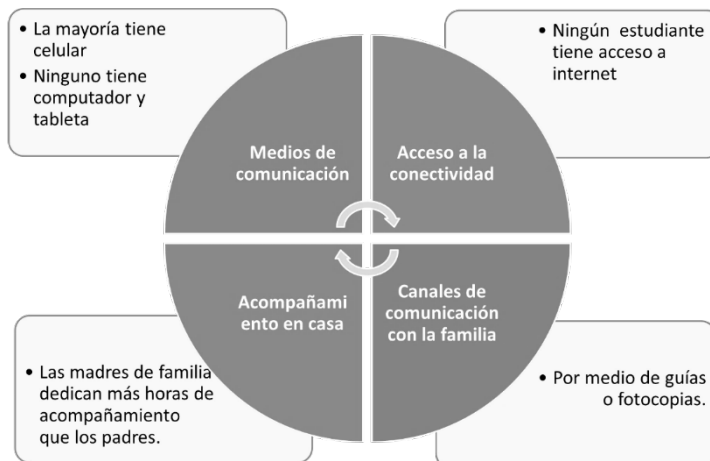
• La mayoría tiene celular
• Ninguno tiene computador y tableta

• Ningún estudiante tiene acceso a internet

Medios de comunicación

Acceso a la conectividad

Acompañamiento en casa

Canales de comunicación con la familia

• Las madres de familia dedican más horas de acompañamiento que los padres.

• Por medio de guías o fotocopias.